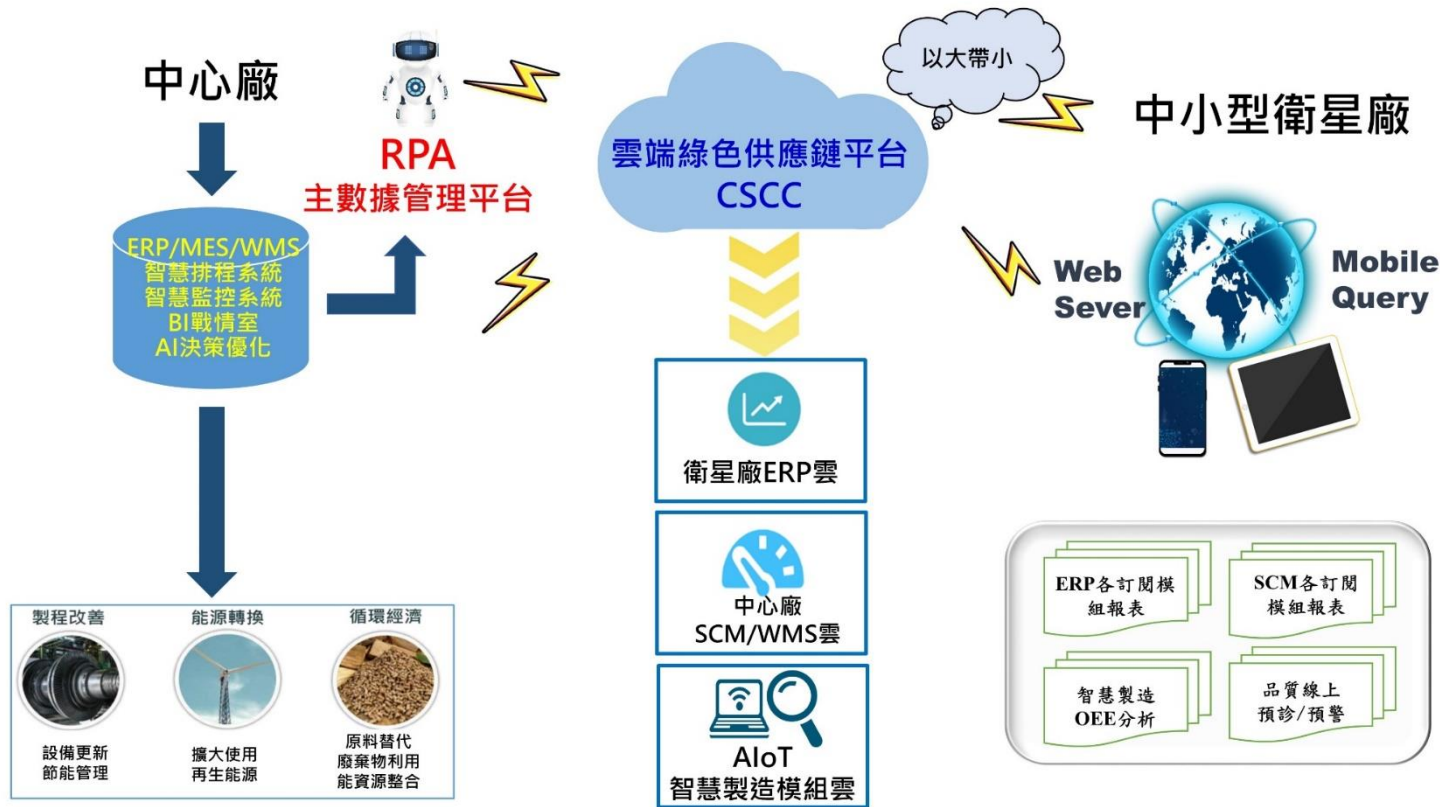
中心廠

RPA
主數據管理平台

雲端綠色供應鏈平台
CSCC

以大帶小

中小型衛星廠

ERP/MES/WMS
智慧排程系統
智慧監控系統
BI戰情室
AI決策優化

Web Sever

Mobile Query

衛星廠ERP雲

中心廠
SCM/WMS雲

AIoT
智慧製造模組雲

製程改善
設備更新
節能管理

能源轉換
擴大使用
再生能源

循環經濟
原料替代
廢棄物利用
能資源整合

ERP各訂閱模組報表

SCM各訂閱模組報表

智慧製造
OEE分析

品質線上
預診/預警